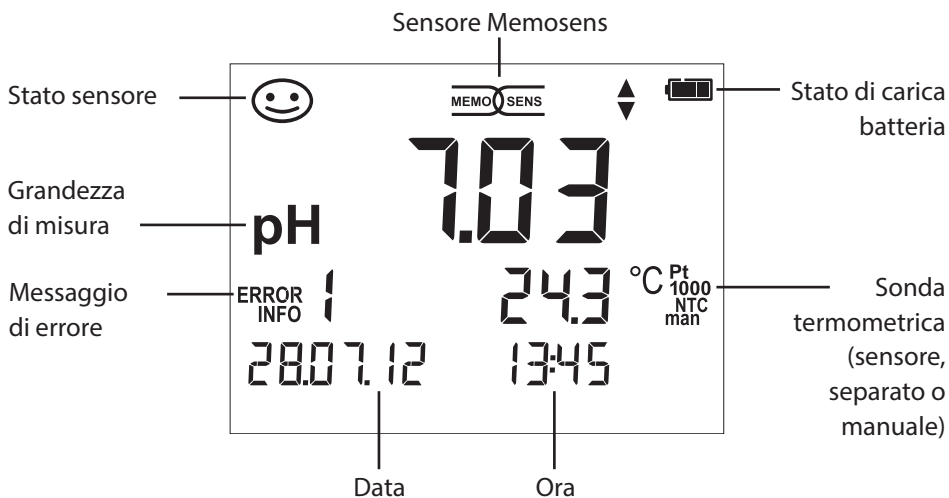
Sensore Memosens

Stato sensore

MEMO SENS

Stato di carica batteria

7.03

Grandezza di misura

pH

Messaggio di errore

ERROR INFO

1

24.3

°C Pt 1000 NTC man

Sonda termometrica (sensore, separato o manuale)

28.07.12

13:45

Data

Ora